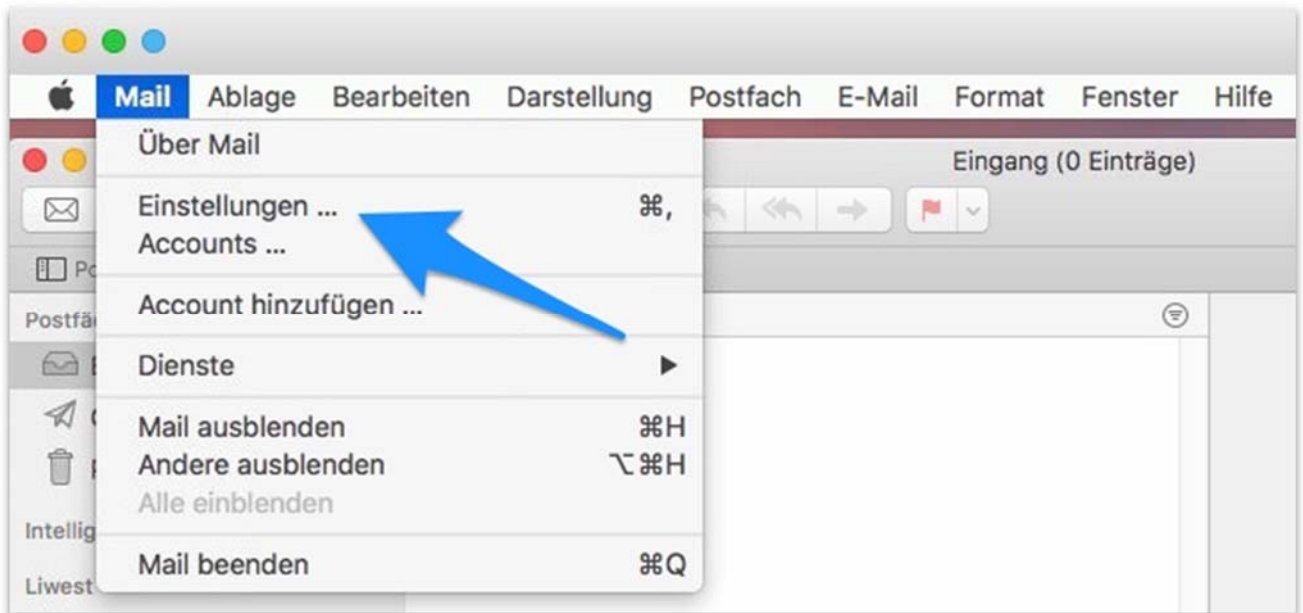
Mail Ablage Bearbeiten Darstellung Postfach E-Mail Format Fenster Hilfe

Über Mail

Einstellungen ... ⌘,
Accounts ...

Account hinzufügen ...

Dienste ▶

Mail ausblenden ⌘H
Andere ausblenden ⌥⌘H
Alle einblenden

Mail beenden ⌘Q

Eingang (0 Einträge)

Po

Postfä

Intellig

Liwest